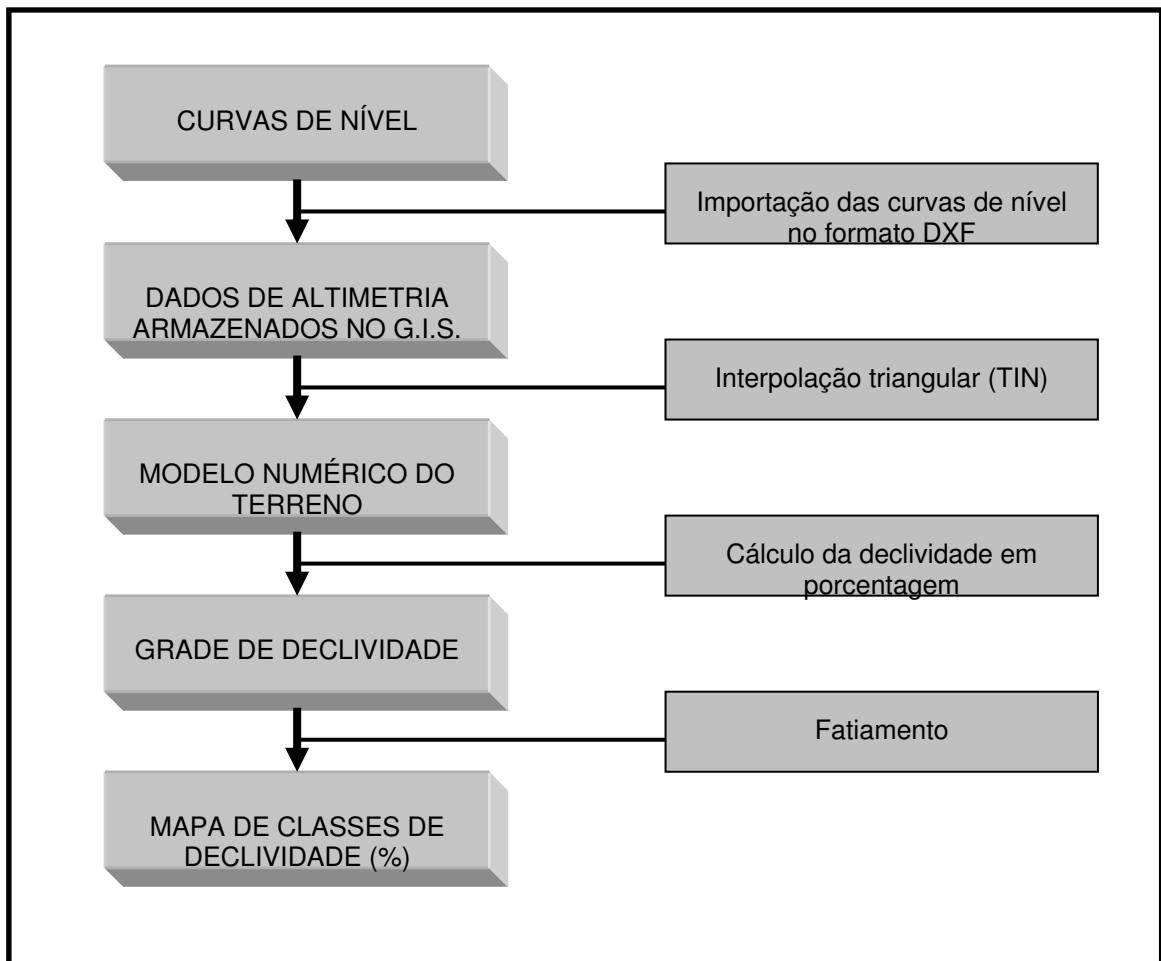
CURVAS DE NÍVEL

Importação das curvas de nível no formato DXF

DADOS DE ALTIMETRIA ARMAZENADOS NO G.I.S.

Interpolação triangular (TIN)

MODELO NUMÉRICO DO TERRENO

Cálculo da declividade em porcentagem

GRADE DE DECLIVIDADE

Fatiamento

MAPA DE CLASSES DE DECLIVIDADE (%)